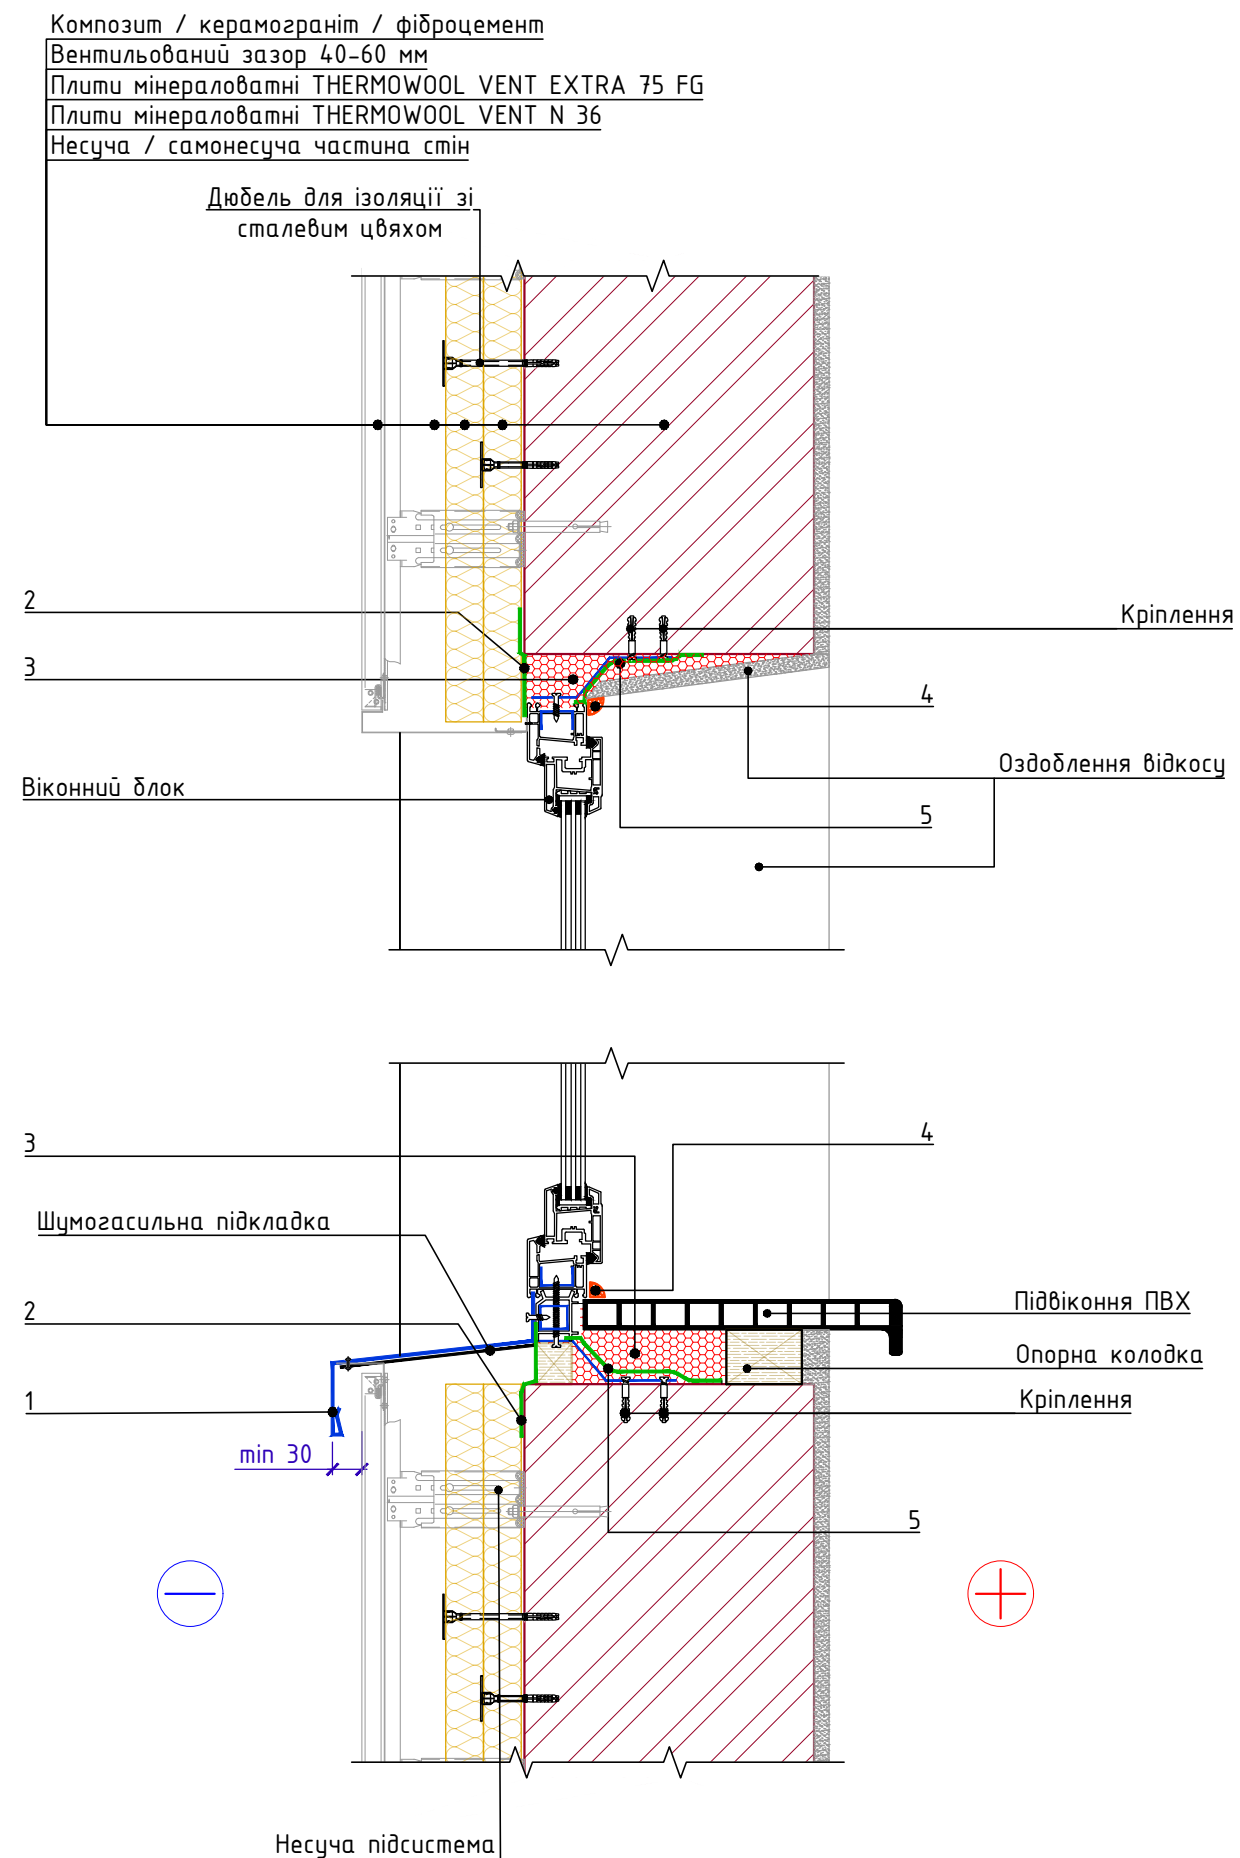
Композит / керамограніт / фіброцемент
Вентильований зазор 40-60 мм
Плити мінераловатні THERMOWOOL VENT EXTRA 75 FG
Плити мінераловатні THERMOWOOL VENT N 36
Несуча / самонесуча частина стін

Дюбель для ізоляції зі сталевим цвяхом

2
3
Кріплення
4
Віконний блок
Оздоблення відкосу
5

3
4
Шумогасильна підкладка
Підвіконня ПВХ
2
Опорна колодка
1
Кріплення
min 30
5

Несуча підсистема